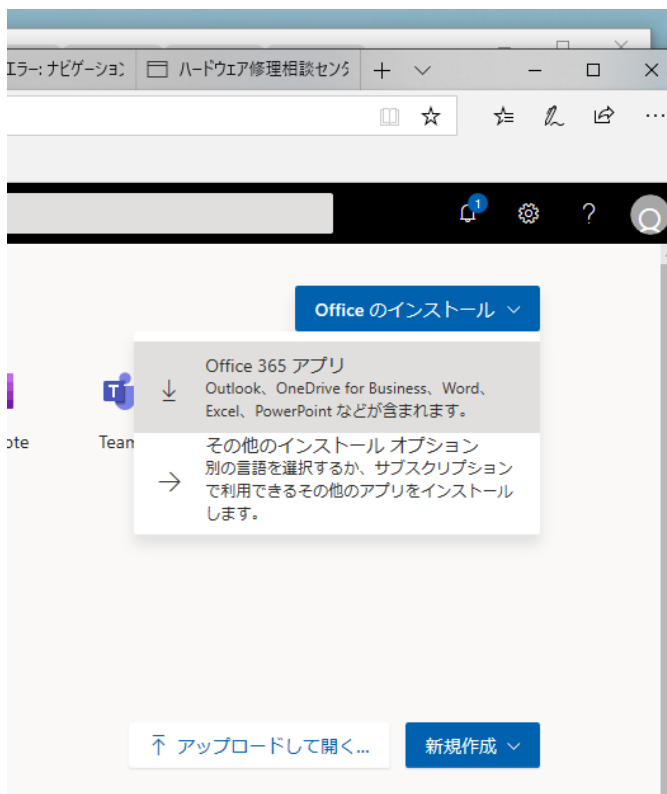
エラー: ナビゲーショ

ハードウェア修理相談セン

1

?

Office のインストール

Office 365 アプリ
Outlook、OneDrive for Business、Word、Excel、PowerPoint などが含まれます。

ote

Team

その他のインストール オプション
別の言語を選択するか、サブスクリプションで利用できるその他のアプリをインストールします。

アップロードして開く...

新規作成